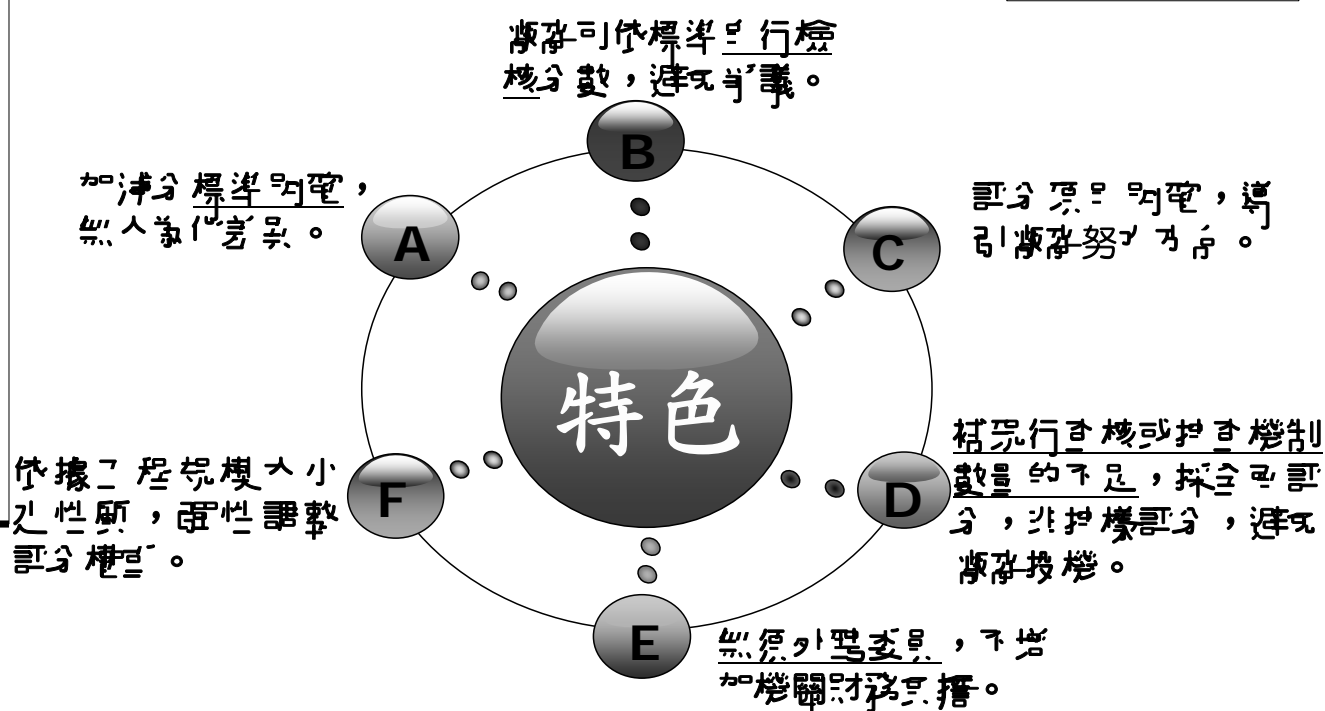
廠商可依標準自行檢核分數，達到共識。

B

加減分標準明確，無人為作業誤差。

A

評分項目明確，導引廠商努力方向。

C

特色

依據工程規模大小及性質，彈性調整評分權重。

F

構思行查核或抽查機制數量的不足，採全面評分，非抽樣評分，達到廠商投標。

D

E

無須外聘委員，不增加機關財務負擔。